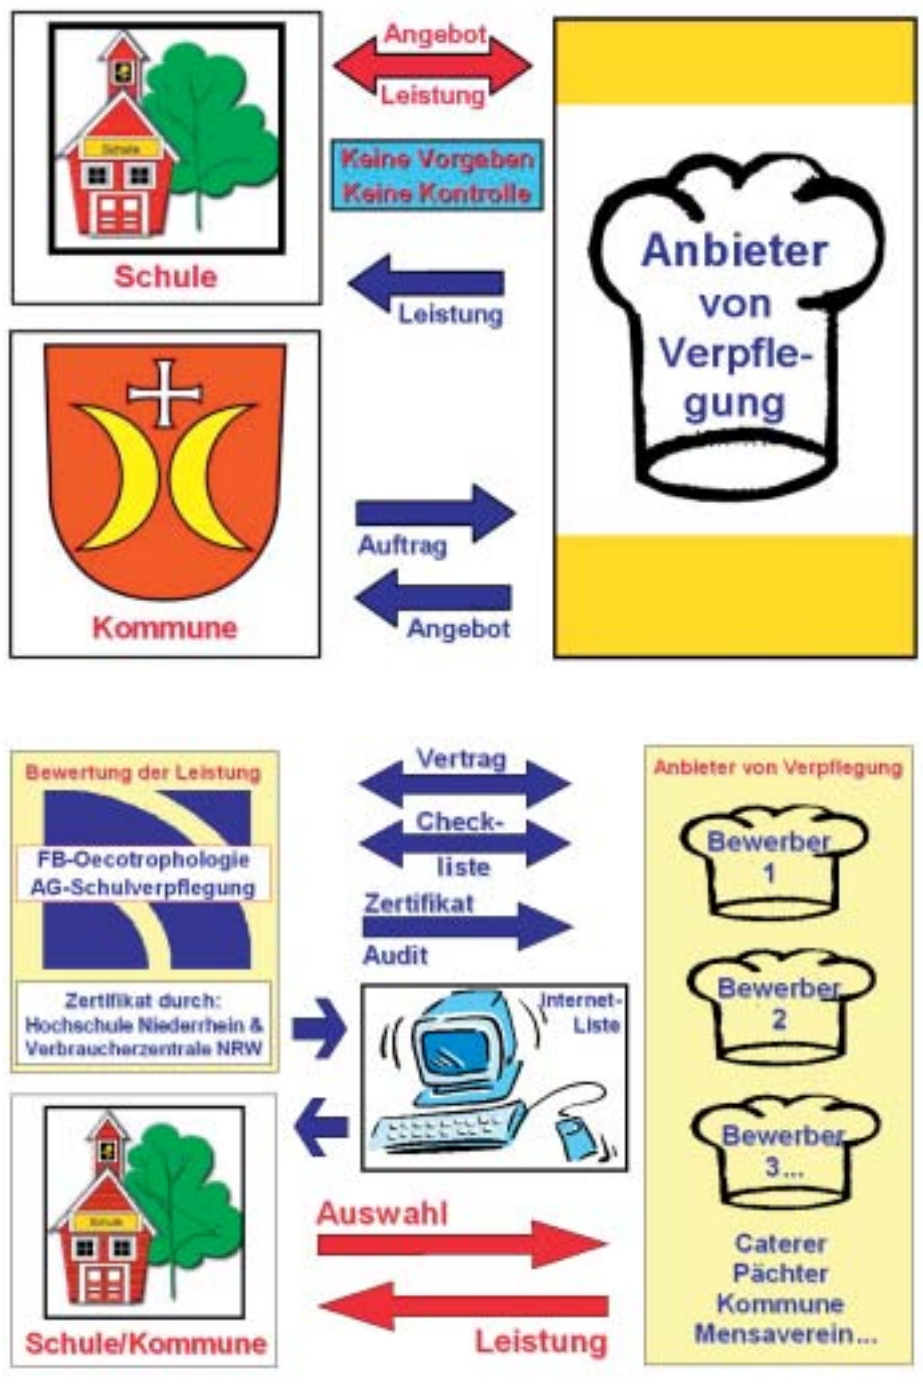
Schule

Schule

Angebot

Leistung

Keine Vorgaben
Keine Kontrolle

Leistung

Anbieter von Verpflegung

Kommune

Auftrag

Angebot

Bewertung der Leistung

FB-Oecotrophologie
AG-Schulverpflegung

Zertifikat durch:
Hochschule Niederrhein &
Verbraucherzentrale NRW

Vertrag

Check-
liste

Zertifikat

Audit

Internet-
Liste

Anbieter von Verpflegung

Bewerber 1

Bewerber 2

Bewerber 3...

Schule

Schule/Kommune

Auswahl

Leistung

Caterer
Pächter
Kommune
Mensaverein...